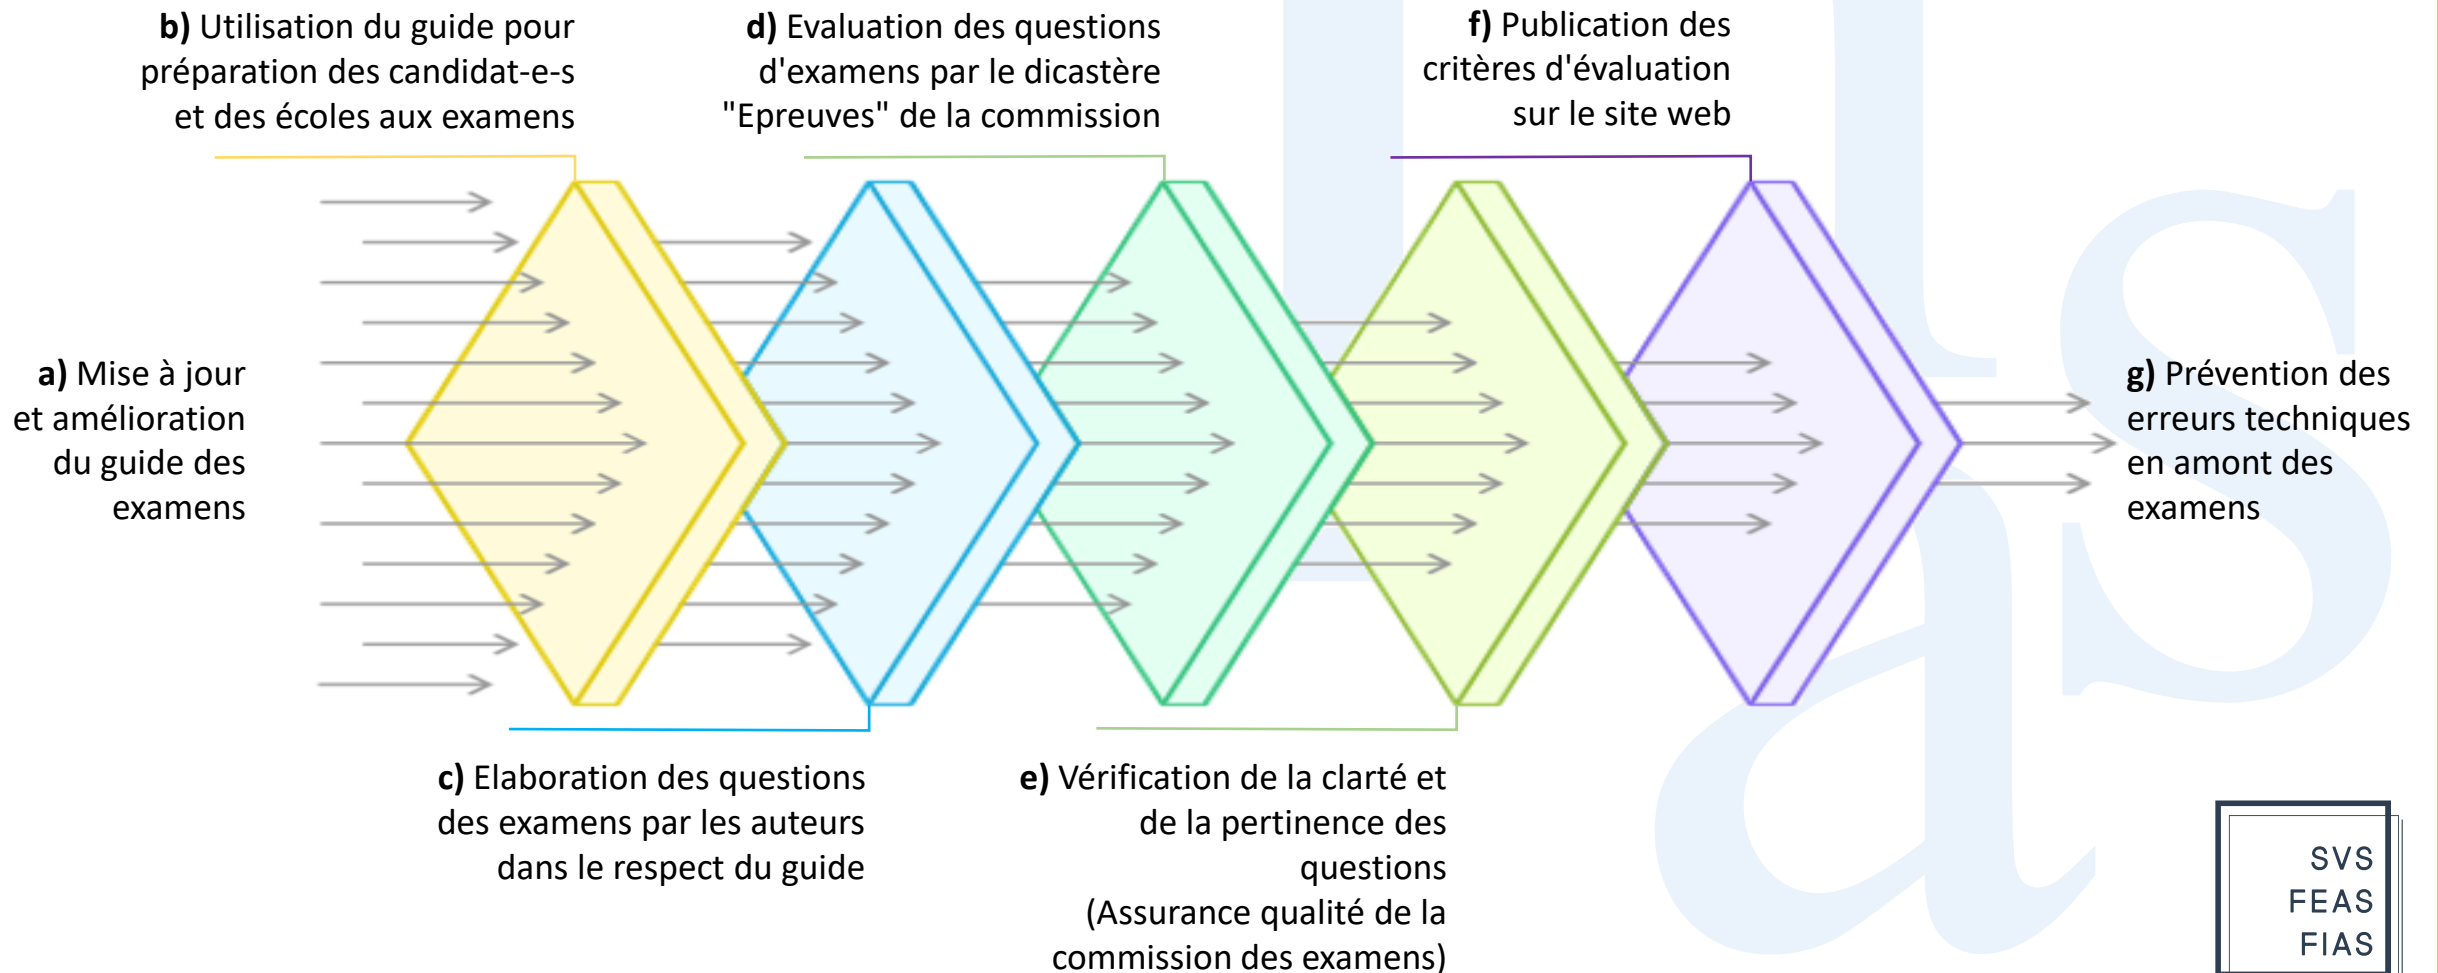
**b)** Utilisation du guide pour préparation des candidat-e-s et des écoles aux examens

**d)** Evaluation des questions d'examens par le dicastère "Epreuves" de la commission

**f)** Publication des critères d'évaluation sur le site web

**a)** Mise à jour et amélioration du guide des examens

**g)** Prévention des erreurs techniques en amont des examens

**c)** Elaboration des questions des examens par les auteurs dans le respect du guide

**e)** Vérification de la clarté et de la pertinence des questions (Assurance qualité de la commission des examens)

SVS
FEAS
FIAS